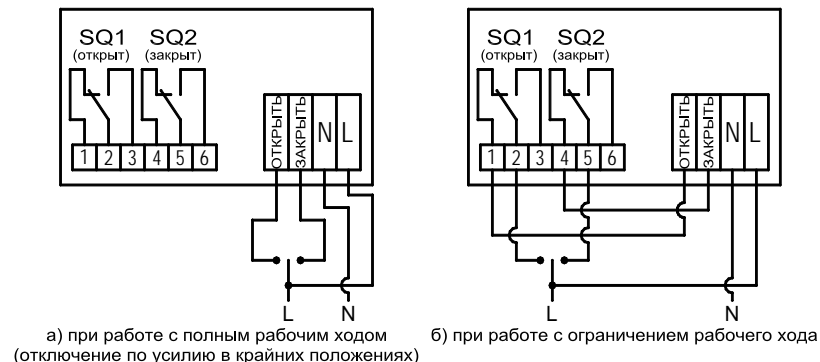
SQ1 (открыт) SQ2 (закрыт)

1 2 3 4 5 6

ОТКРЫТЬ ЗАКРЫТЬ N L

L N

а) при работе с полным рабочим ходом (отключение по усилию в крайних положениях)

SQ1 (открыт) SQ2 (закрыт)

1 2 3 4 5 6

ОТКРЫТЬ ЗАКРЫТЬ N L

L N

б) при работе с ограничением рабочего хода